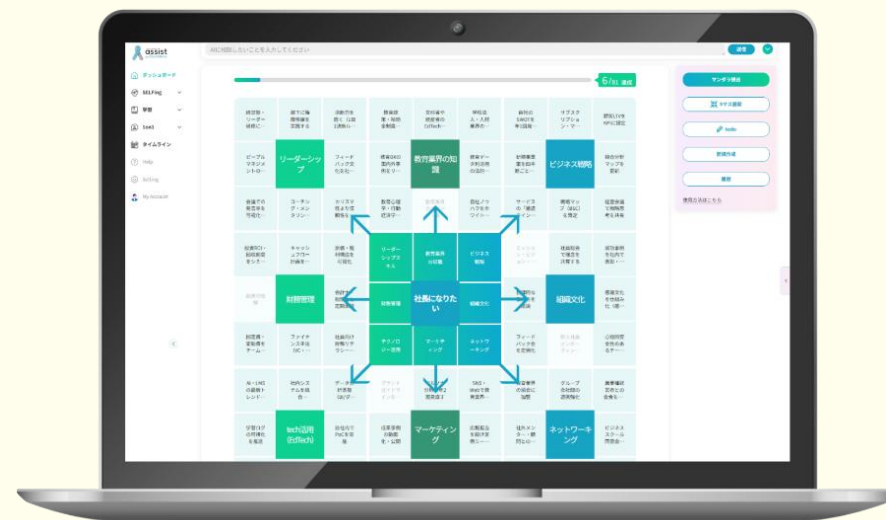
assist

AIに相談したいことを入力してください

送信

ダッシュボード

SELFing

学習

Seed

タイムライン

Help

Setting

My Assistant

6/81 達成

リーダーシップ

教育業界の知識

ビジネス戦略

リーダーシップスキル

教育業界の知識

ビジネス戦略

財務管理

財務管理

社長になりたい

組織文化

組織文化

テクノロジー活用

マーケティング

ネットワーキング

tech活用(EdTech)

マーケティング

ネットワーキング

マンダラ構造

マチ&重畳

todo

受領作成

履歴

使用方法はこちら